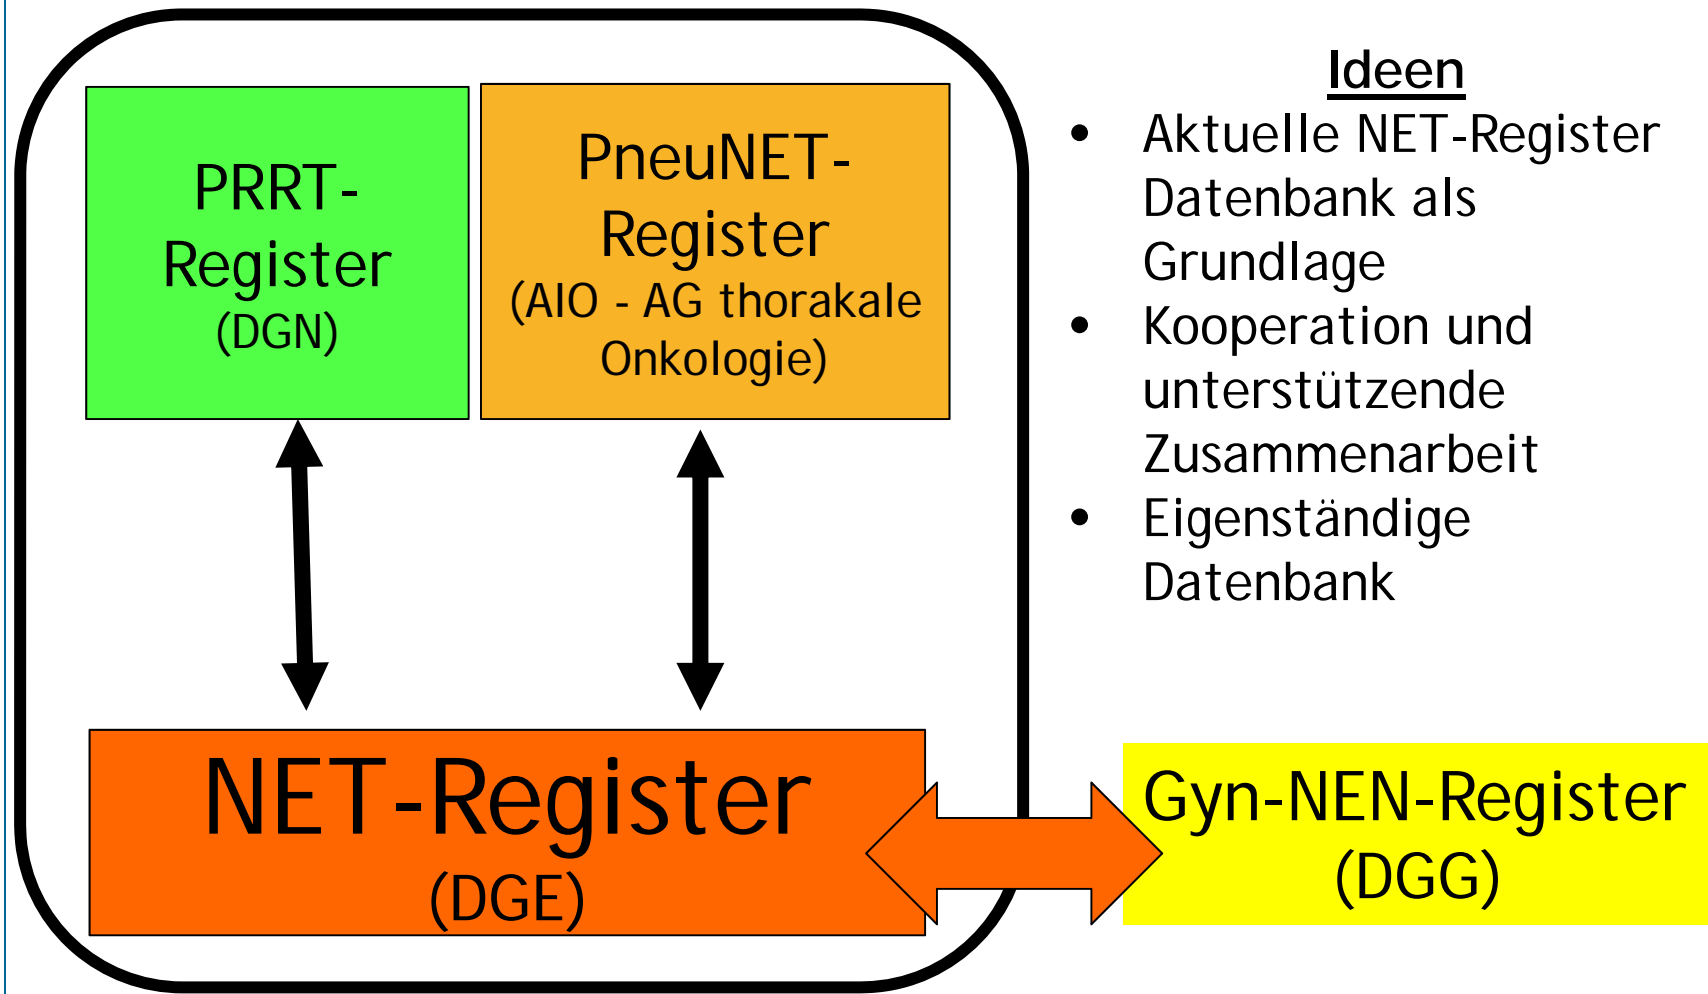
PRRT-Register
(DGN)

PneuNET-Register
(AIO - AG thorakale Onkologie)

NET-Register
(DGE)

Ideen
- Aktuelle NET-Register Datenbank als Grundlage
- Kooperation und unterstützende Zusammenarbeit
- Eigenständige Datenbank

Gyn-NEN-Register
(DGG)